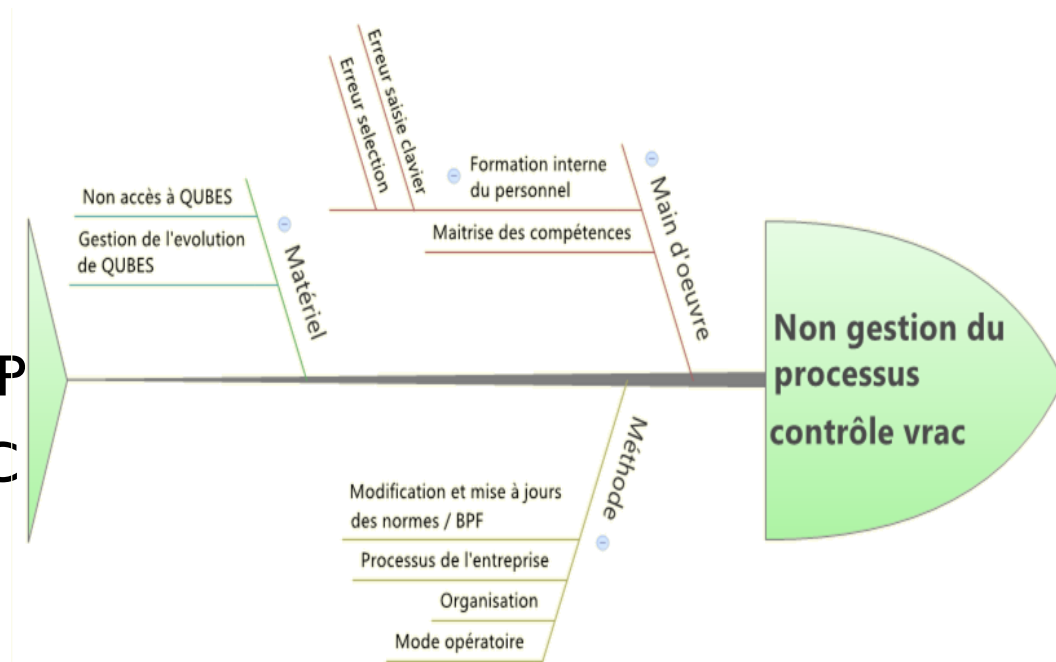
Erreur saisie clavier
Erreur selection
Formation interne du personnel
Maitrise des compétences
Main d'oeuvre

Non accès à QUBES
Gestion de l'evolution de QUBES
Matériel

P
C

Non gestion du processus contrôle vrac

Méthode
Modification et mise à jours des normes / BPF
Processus de l'entreprise
Organisation
Mode opératoire